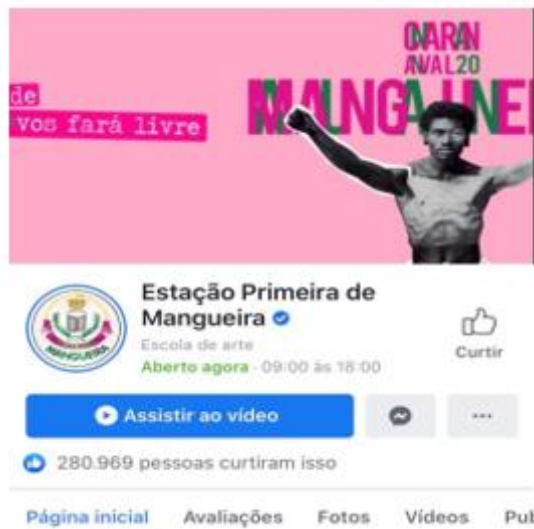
de
vos fará livre

CARN
AVAL 20
MANGUEIRA

MANGUEIRA

Estação Primeira de Mangueira

Escola de arte

Aberto agora · 09:00 às 18:00

Curtir

Assistir ao vídeo

...

280.969 pessoas curtiram isso

Página inicial Avaliações Fotos Vídeos Pu